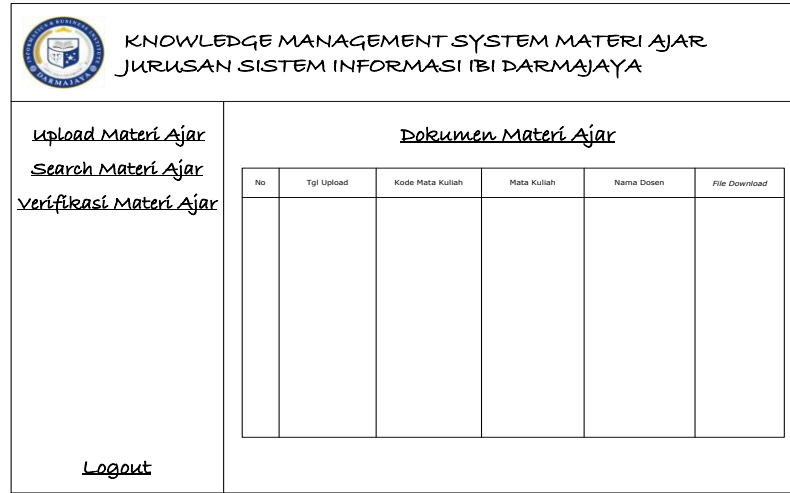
INFORMATICS & BUSINESS INSTITUTE DARMAJAYA

KNOWLEDGE MANAGEMENT SYSTEM MATERI AJAR
JURUSAN SISTEM INFORMASI IBI DARMAJAYA

Upload Materi Ajar
Search Materi Ajar
Verifikasi Materi Ajar

Dokumen Materi Ajar

| No | Tgl Upload | Kode Mata Kuliah | Mata Kuliah | Nama Dosen | File Download |
|---|---|---|---|---|---|
| | | | | | |

Logout